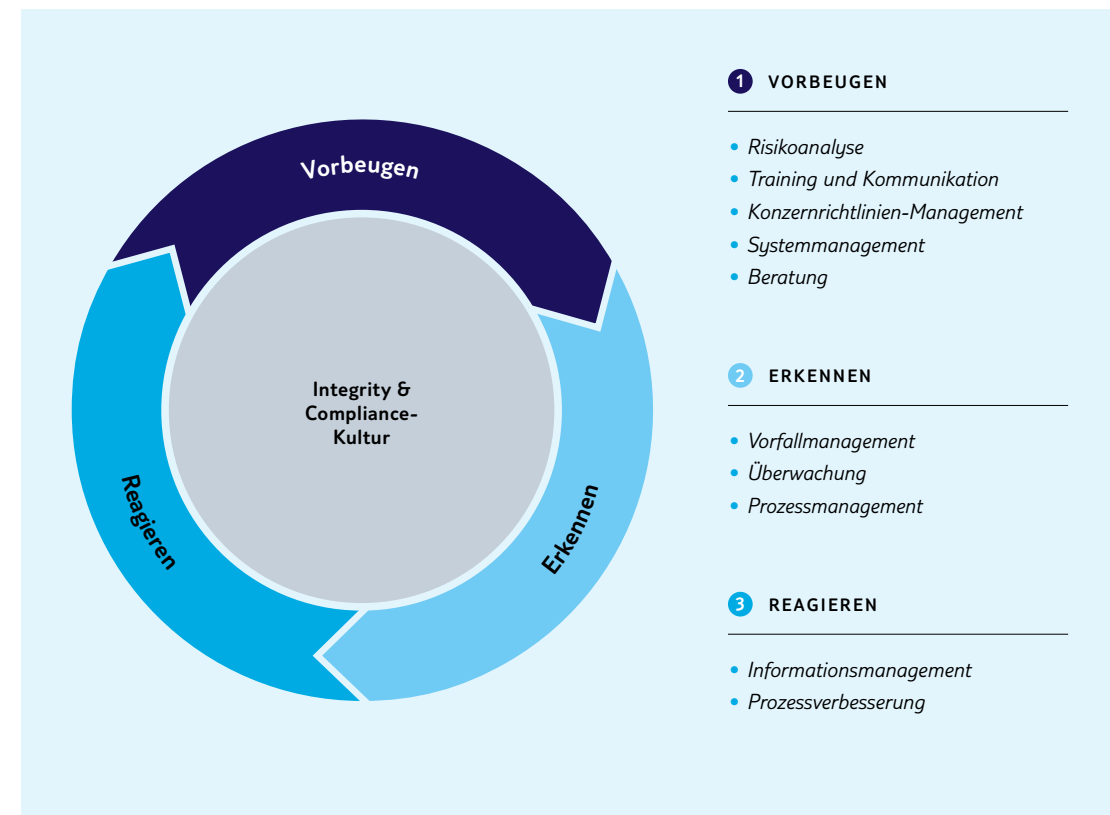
Vorbeugen

Integrity & Compliance-Kultur

Reagieren

Erkennen

1 VORBEUGEN

- Risikoanalyse
- Training und Kommunikation
- Konzernrichtlinien-Management
- Systemmanagement
- Beratung

2 ERKENNEN

- Vorfallmanagement
- Überwachung
- Prozessmanagement

3 REAGIEREN

- Informationsmanagement
- Prozessverbesserung